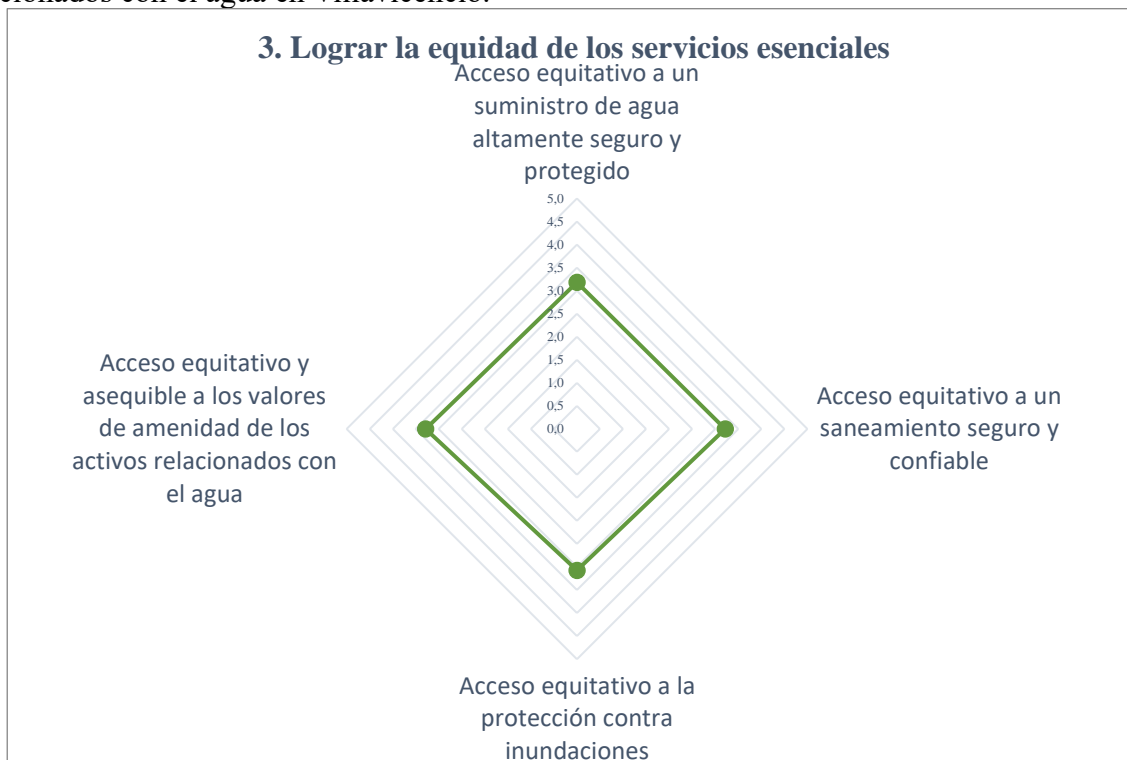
cionados con el agua en Villavicencio.

3. Lograr la equidad de los servicios esenciales

Acceso equitativo a un suministro de agua altamente seguro y protegido

5,0
4,5
4,0
3,5
3,0
2,5
2,0
1,5
1,0
0,5
0,0

Acceso equitativo y asequible a los valores de amenidad de los activos relacionados con el agua

Acceso equitativo a un saneamiento seguro y confiable

Acceso equitativo a la protección contra inundaciones